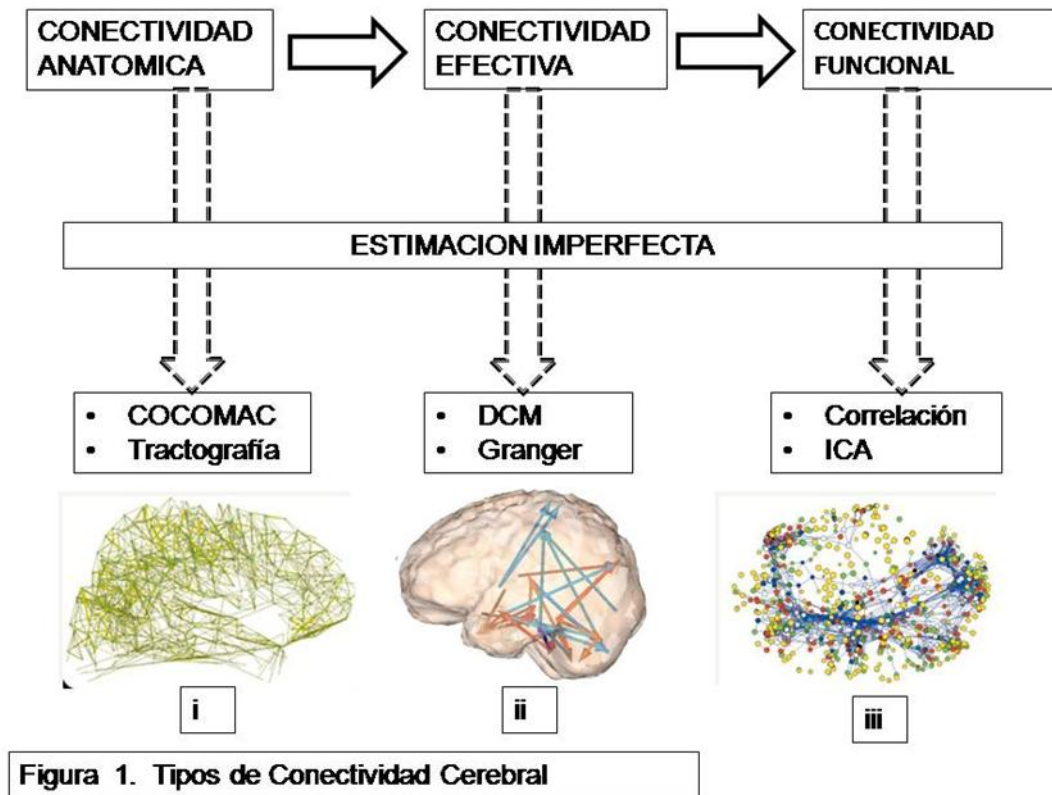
CONECTIVIDAD ANATOMICA

CONECTIVIDAD EFECTIVA

CONECTIVIDAD FUNCIONAL

ESTIMACION IMPERFECTA

• COCOMAC
• Tractografía

• DCM
• Granger

• Correlación
• ICA

i

ii

iii

Figura 1. Tipos de Conectividad Cerebral